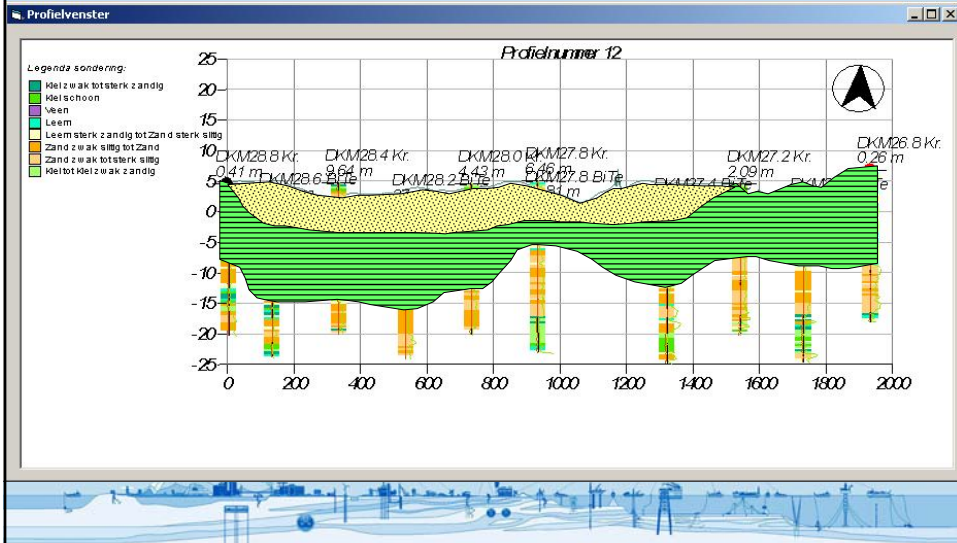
Profielvenster

Profielnummer 12

Legenda sondering:
Klei zwak tot sterk zandig
Klei schoon
Veen
Leem
Leem sterk zandig tot Zand sterk siltig
Zand zwak siltig tot Zand
Zand zwak tot sterk siltig
Klei tot Klei zwak zandig

25
20
15
10
5
0
-5
-10
-15
-20
-25

0
200
400
600
800
1000
1200
1400
1600
1800
2000

DKM28.8 Kr.
0.41 m
DKM28.6 BiTe
DKM28.4 Kr.
9.64 m
DKM28.2 BiTe
DKM28.0 Kr.
4.43 m
DKM27.8 Kr.
6.46 m
DKM27.8 BiTe
81 m
DKM27.4 BiTe
DKM27.2 Kr.
2.09 m
DKM26.8 Kr.
0.26 m